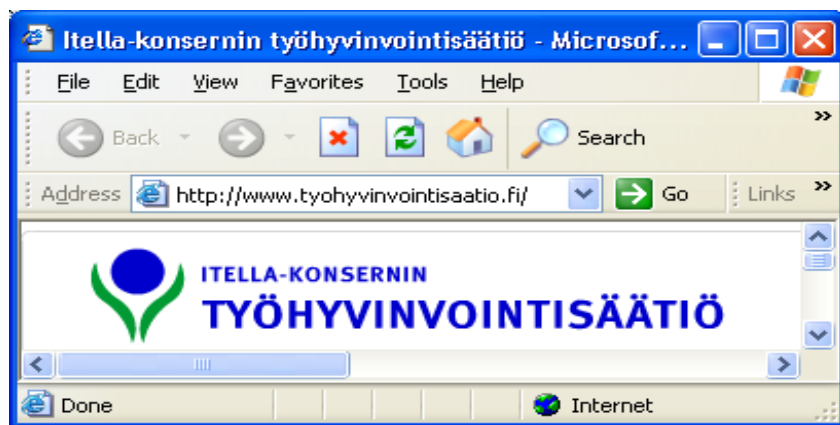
Itella-konsernin työhyvinvointisäätiö - Microsof...

File Edit View Favorites Tools Help

Back Search

Address http://www.tyohyvinvointisaatio.fi/ Go Links

ITELLA-KONSERNIN
TYÖHYVINVOINTISÄÄTIÖ

Done Internet